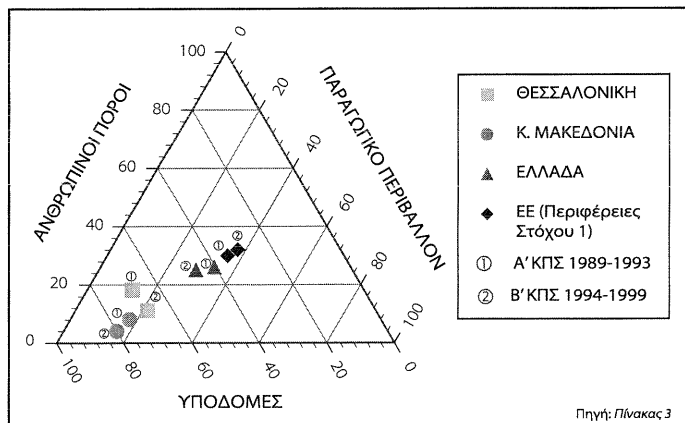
ΑΝΘΡΩΠΙΝΟΙ ΠΟΡΟΙ

100
80
60
40
20
0

ΠΑΡΑΓΩΓΙΚΟ ΠΕΡΙΒΑΛΛΟΝ

0
20
40
60
80
100

ΥΠΟΔΟΜΕΣ

100
80
60
40
20
0

① ② ① ② ① ② ① ②

ΘΕΣΣΑΛΟΝΙΚΗ
Κ. ΜΑΚΕΔΟΝΙΑ
ΕΛΛΑΔΑ
ΕΕ (Περιφέρειες Στόχου 1)
① Α' ΚΠΣ 1989-1993
② Β' ΚΠΣ 1994-1999

Πηγή: Πίνακας 3